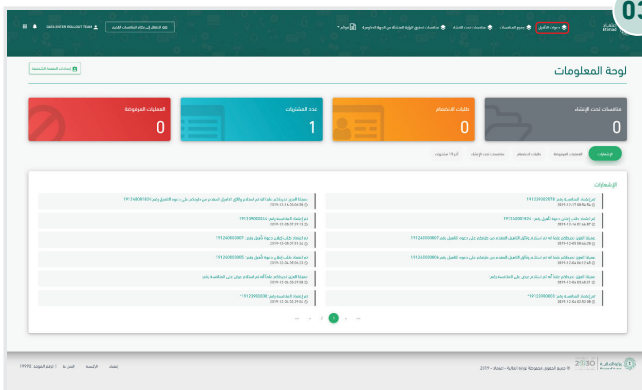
03

لوحة المعلومات

منافسات تحت الإنشاء
0

طلبات الانضمام
0

عدد المشتريات
1

العمليات المرفوضة
0

الإشعارات

المنافسات المرفوضة

طلبات الانضمام

منافسات تحت الإنشاء

آخر 5 مشتريات

الإشعارات

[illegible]

1

جميع الحقوق محفوظة لوزارة المالية - اعتماد 2019 ©

2030

إفصاح

الرئيسية

الشروط

اتصل بنا

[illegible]